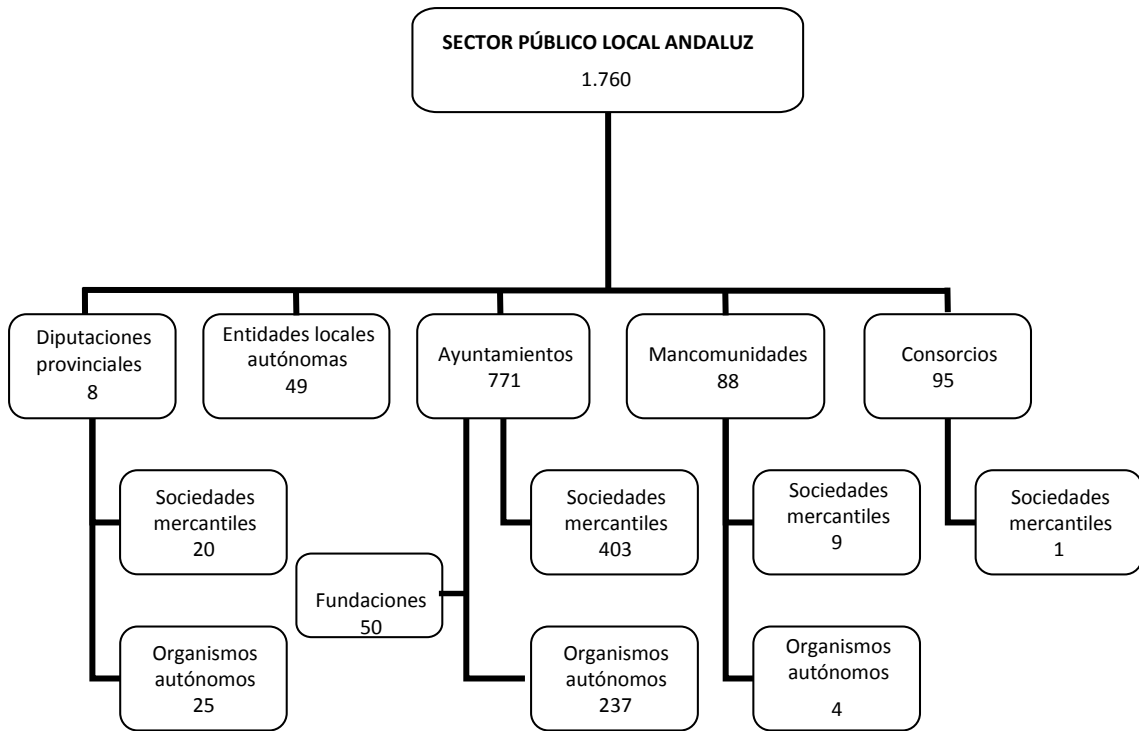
SECTOR PÚBLICO LOCAL ANDALUZ
1.760

Diputaciones provinciales
8

Entidades locales autónomas
49

Ayuntamientos
771

Mancomunidades
88

Consorcios
95

Sociedades mercantiles
20

Organismos autónomos
25

Fundaciones
50

Sociedades mercantiles
403

Organismos autónomos
237

Sociedades mercantiles
9

Organismos autónomos
4

Sociedades mercantiles
1